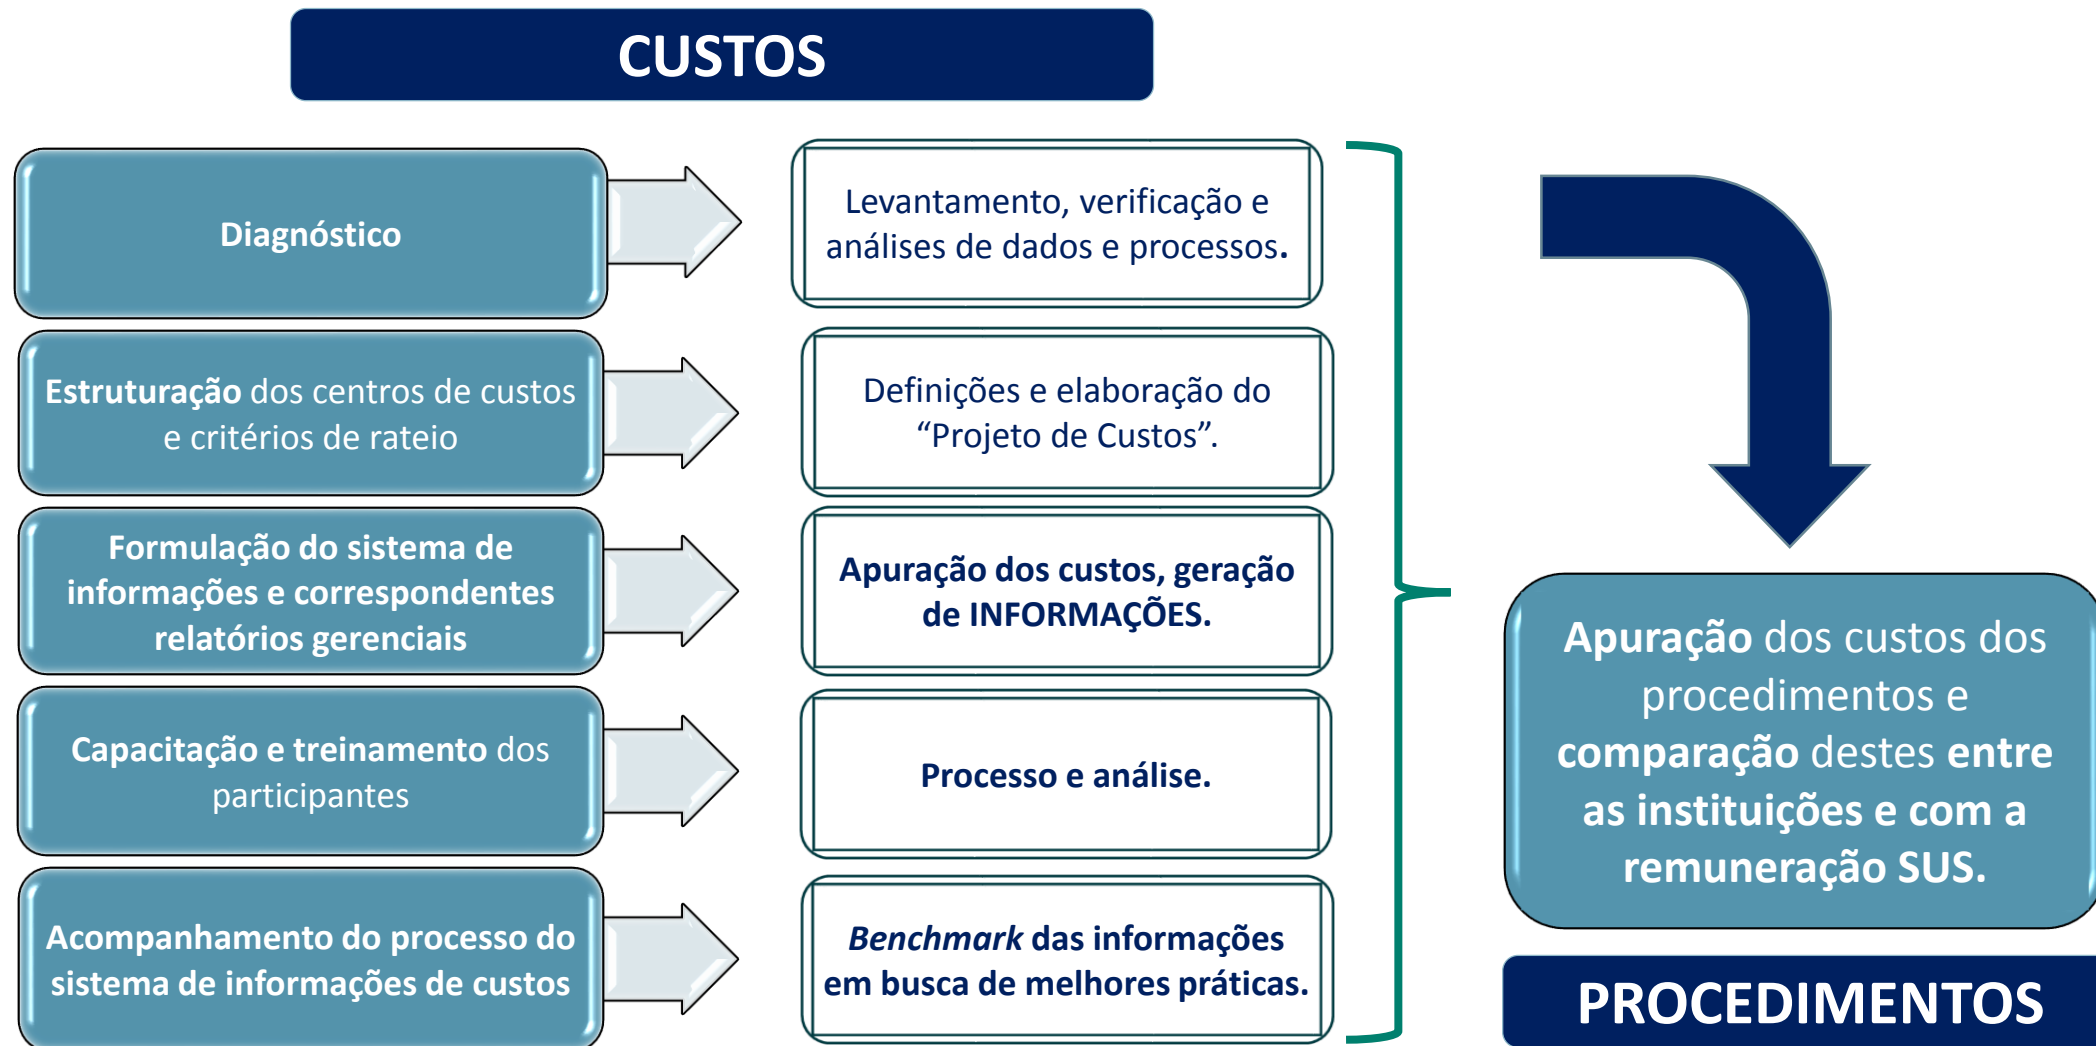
CUSTOS

Diagnóstico

Levantamento, verificação e análises de dados e processos.

Estruturação dos centros de custos e critérios de rateio

Definições e elaboração do “Projeto de Custos”.

Formulação do sistema de informações e correspondentes relatórios gerenciais

Apuração dos custos, geração de INFORMAÇÕES.

Capacitação e treinamento dos participantes

Processo e análise.

Acompanhamento do processo do sistema de informações de custos

Benchmark das informações em busca de melhores práticas.

Apuração dos custos dos procedimentos e comparação destes entre as instituições e com a remuneração SUS.

PROCEDIMENTOS